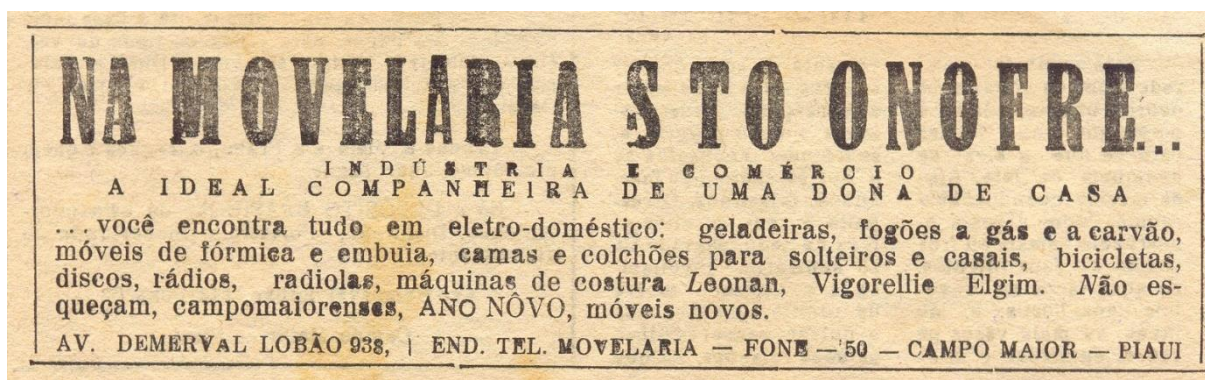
NA MOVELARIA STO ONOFRE...

INDÚSTRIA E COMÉRCIO
A IDEAL COMPANHEIRA DE UMA DONA DE CASA

...você encontra tudo em eletro-doméstico: geladeiras, fogões a gás e a carvão, móveis de fórmica e embuia, camas e colchões para solteiros e casais, bicicletas, discos, rádios, radiolas, máquinas de costura Leonan, Vigorellie Elgim. Não esqueçam, campomaiorenses, ANO NÔVO, móveis novos.

AV. DEMERVAL LOBÃO 938, | END. TEL. MOVELARIA — FONE — 50 — CAMPO MAIOR — PIAUI